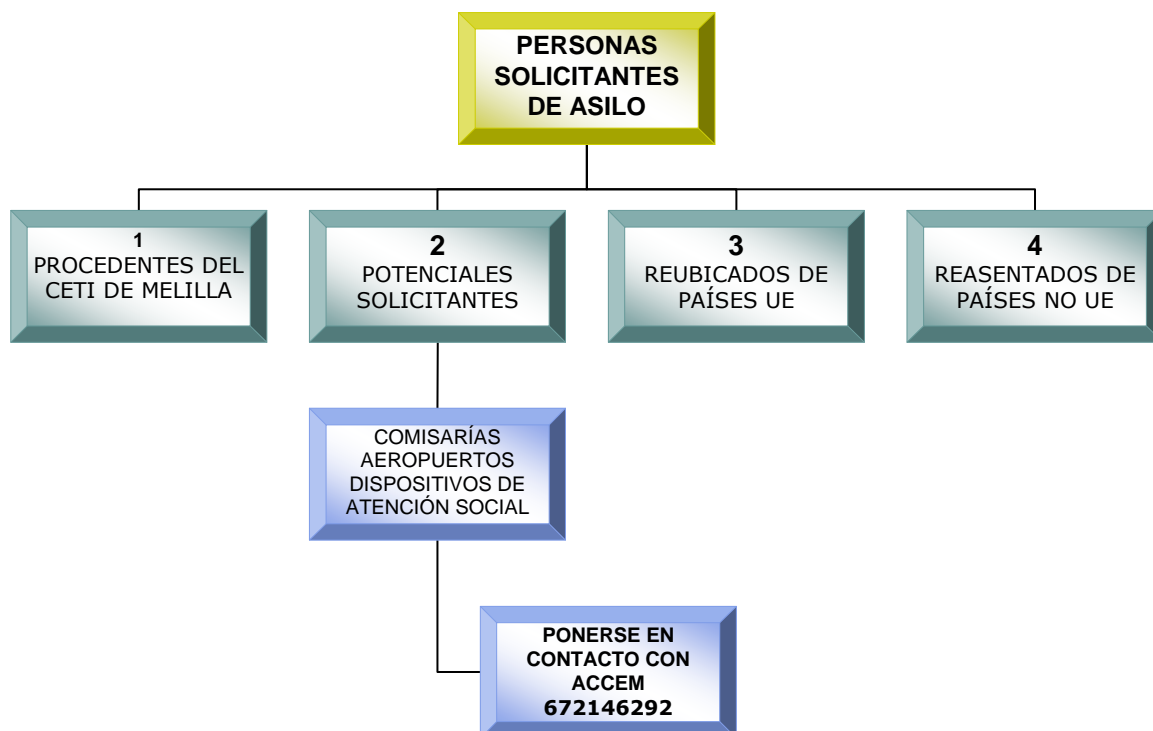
PERSONAS SOLICITANTES DE ASILO

1
PROCEDENTES DEL CETI DE MELILLA

2
POTENCIALES SOLICITANTES

3
REUBICADOS DE PAÍSES UE

4
REASENTADOS DE PAÍSES NO UE

COMISARÍAS
AEROPUERTOS
DISPOSITIVOS DE ATENCIÓN SOCIAL

PONERSE EN CONTACTO CON ACCEM
672146292